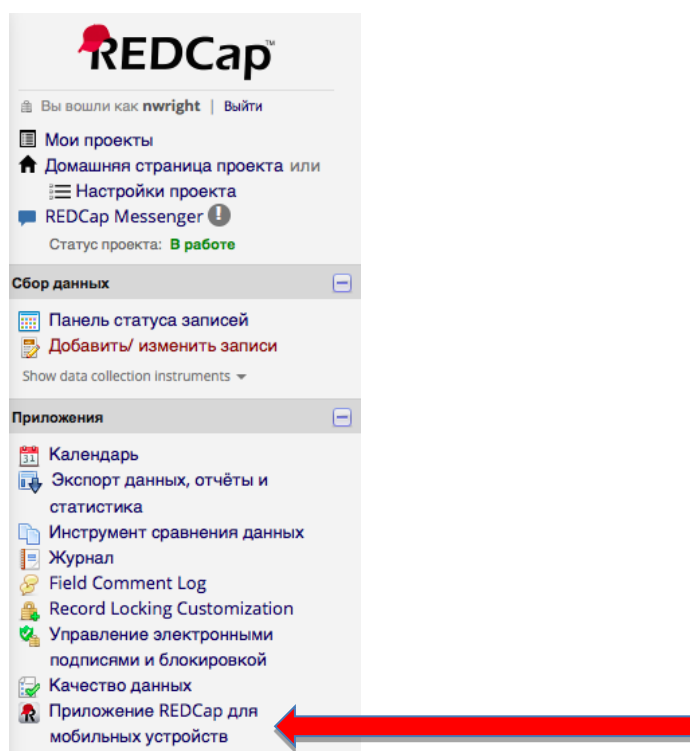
REDCap™

Вы вошли как nwright | Выйти

Мои проекты
Домашняя страница проекта или
Настройки проекта
REDCap Messenger
Статус проекта: В работе

Сбор данных

Панель статуса записей
Добавить/ изменить записи
Show data collection instruments

Приложения

Календарь
Экспорт данных, отчёты и статистика
Инструмент сравнения данных
Журнал
Field Comment Log
Record Locking Customization
Управление электронными подписями и блокировкой
Качество данных
Приложение REDCap для мобильных устройств